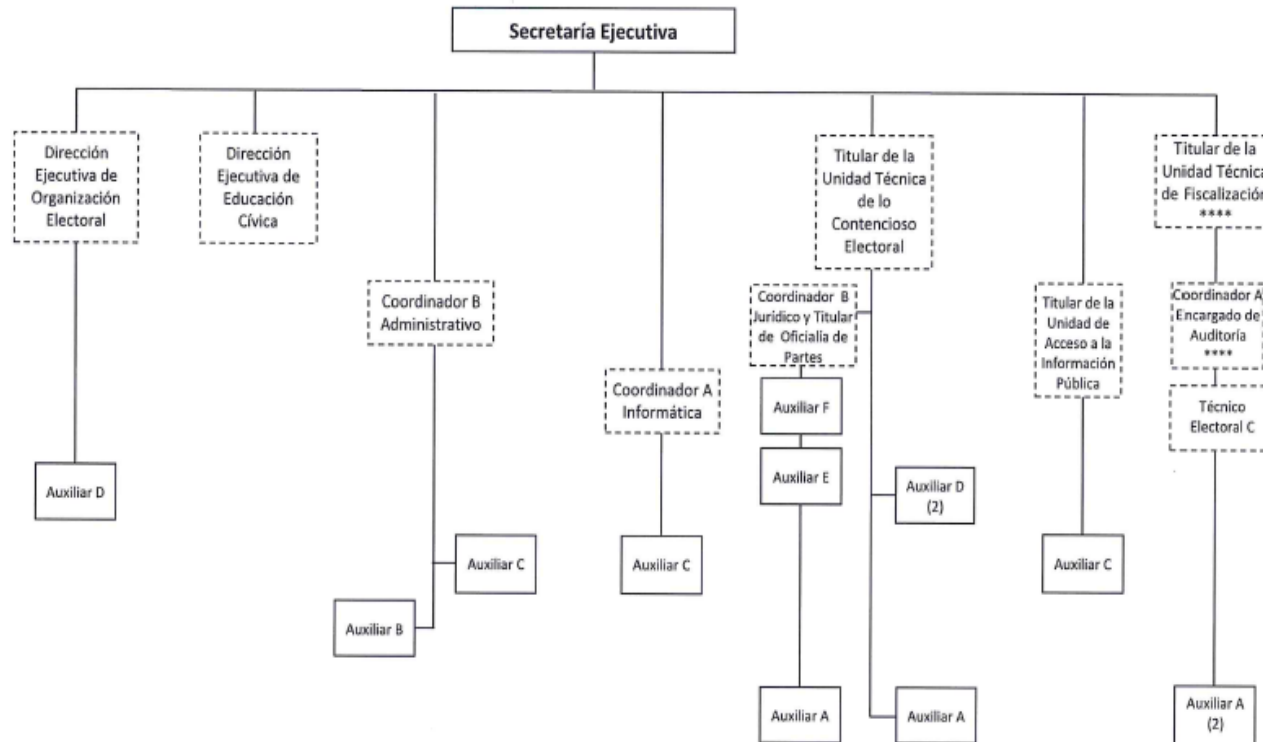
Secretaría Ejecutiva

Dirección Ejecutiva de Organización Electoral

Auxiliar D

Dirección Ejecutiva de Educación Cívica

Coordinador B Administrativo

Auxiliar C

Auxiliar B

Coordinador A Informática

Auxiliar C

Titular de la Unidad Técnica de lo Contencioso Electoral

Coordinador B Jurídico y Titular de Oficialía de Partes

Auxiliar F

Auxiliar E

Auxiliar A

Auxiliar D (2)

Auxiliar A

Titular de la Unidad de Acceso a la Información Pública

Auxiliar C

Titular de la Uniidad Técnica de Fiscalización ****

Coordinador A Encargado de Auditoría ****

Técnico Electoral C

Auxiliar A (2)